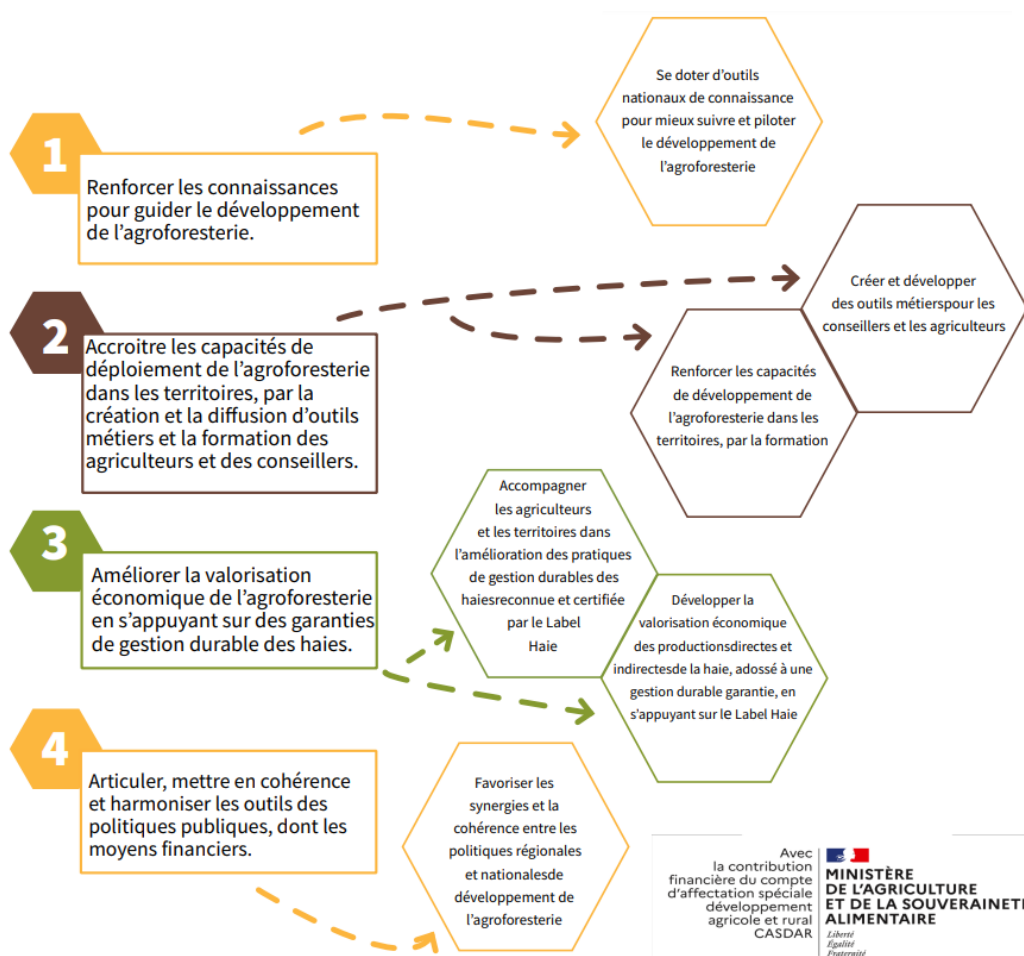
1

Renforcer les connaissances pour guider le développement de l'agroforesterie.

Se doter d'outils nationaux de connaissance pour mieux suivre et piloter le développement de l'agroforesterie

2

Accroitre les capacités de déploiement de l'agroforesterie dans les territoires, par la création et la diffusion d'outils métiers et la formation des agriculteurs et des conseillers.

Créer et développer des outils métierspour les conseillers et les agriculteurs

Renforcer les capacités de développement de l'agroforesterie dans les territoires, par la formation

3

Améliorer la valorisation économique de l'agroforesterie en s'appuyant sur des garanties de gestion durable des haies.

Accompagner les agriculteurs et les territoires dans l'amélioration des pratiques de gestion durables des haiesreconnue et certifiée par le Label Haie

Développer la valorisation économique des productionsdirectes et indirectesde la haie, adossé à une gestion durable garantie, en s'appuyant sur le Label Haie

4

Articuler, mettre en cohérence et harmoniser les outils des politiques publiques, dont les moyens financiers.

Favoriser les synergies et la cohérence entre les politiques régionales et nationalesde développement de l'agroforesterie

Avec la contribution financière du compte d'affectation spéciale développement agricole et rural CASDAR

MINISTÈRE DE L'AGRICULTURE ET DE LA SOUVERAINETÉ ALIMENTAIRE
Liberté
Égalité
Fraternité